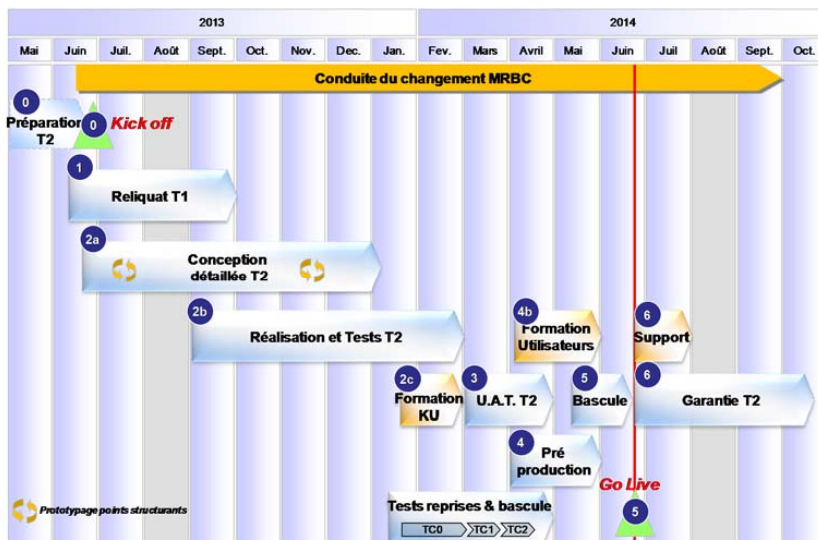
| 2013 | | | | | | | | | 2014 | | | | | | | | |
|---|---|---|---|---|---|---|---|---|---|---|---|---|---|---|---|---|---|
| Mai | Juin | Juil. | Août | Sept. | Oct. | Nov. | Déc. | Jan. | Fev. | Mars | Avril | Mai | Juin | Juil | Août | Sept. | Oct. |

Conduite du changement MRBC

0 Préparation T2

0 Kick off

1 Reliquat T1

2a Conception détaillée T2

2b Réalisation et Tests T2

4b Formation Utilisateurs

6 Support

2c Formation KU

3 U.A.T. T2

5 Bascule

6 Garantie T2

4 Pré production

Go Live

5

Prototypage points structurants

Tests reprises & bascule

TC0 TC1 TC2